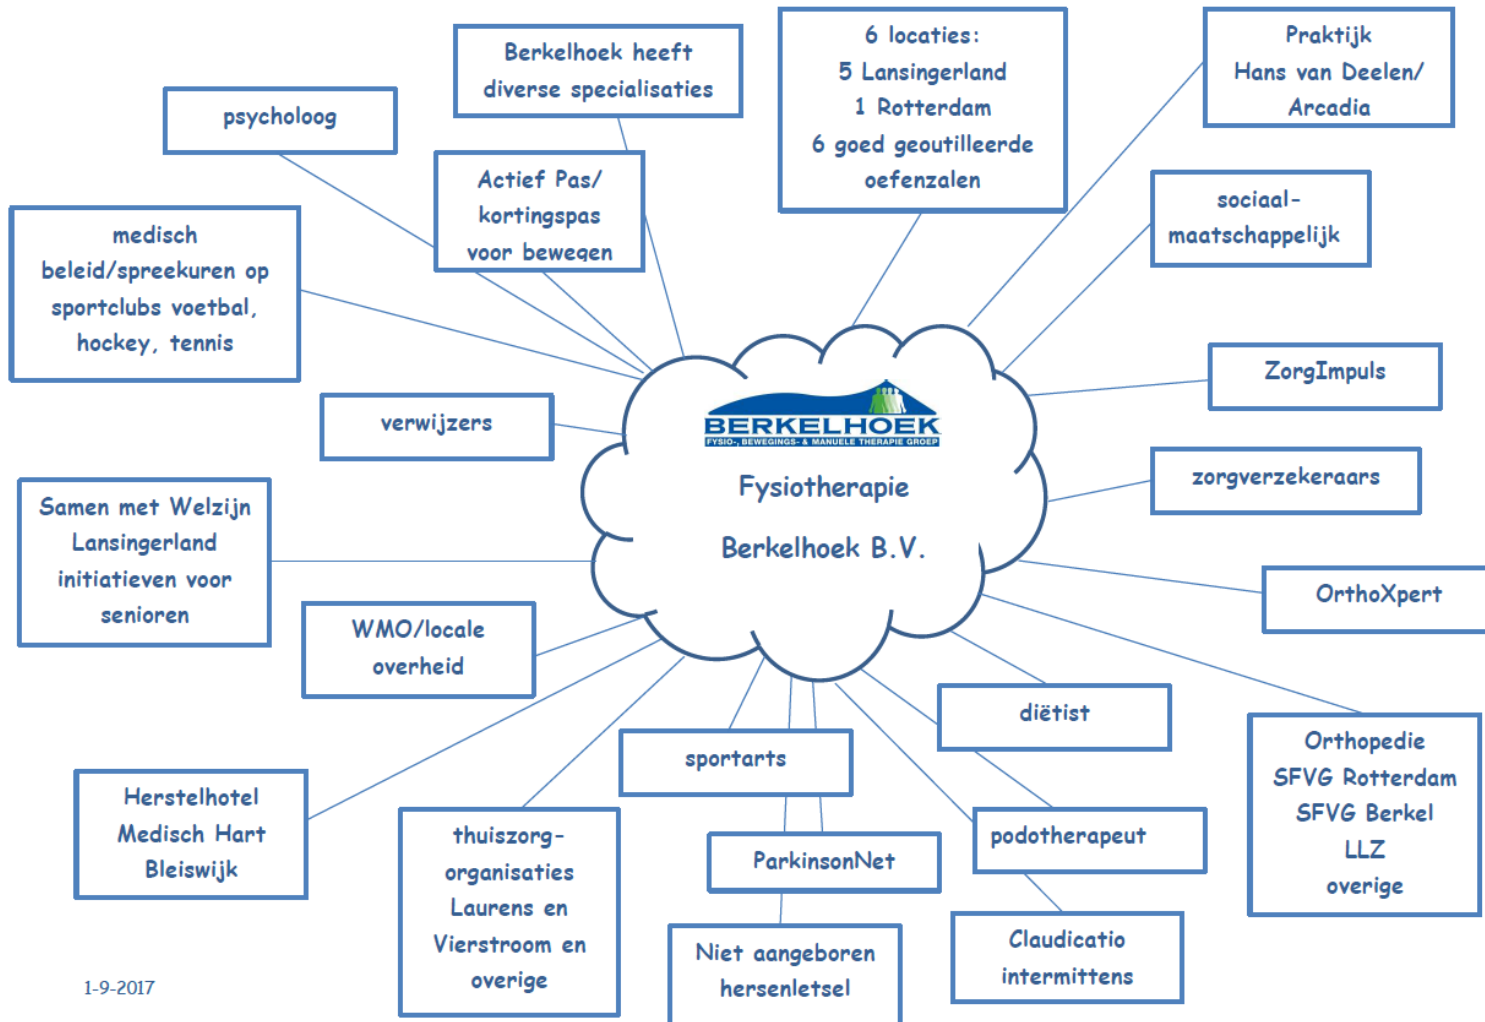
psycholoog

Berkelhoek heeft diverse specialisaties

6 locaties:
5 Lansingerland
1 Rotterdam
6 goed geoutilleerde oefenzalen

Praktijk Hans van Deelen/ Arcadia

medisch beleid/spreekuren op sportclubs voetbal, hockey, tennis

Actief Pas/ kortingspas voor bewegen

sociaal-maatschappelijk

ZorgImpuls

verwijzers

BERKELHOEK
FYSIO-, BEWEGINGS- & MANUELE THERAPIE GROEP

Fysiotherapie

Berkelhoek B.V.

zorgverzekeraars

Samen met Welzijn Lansingerland initiatieven voor senioren

OrthoXpert

WMO/locale overheid

diëtist

Orthopedie
SFVG Rotterdam
SFVG Berkel
LLZ
overige

sportarts

Herstelhotel Medisch Hart Bleiswijk

thuiszorg-organisaties Laurens en Vierstroom en overige

ParkinsonNet

podotherapeut

Claudicatio intermittens

Niet aangeboren hersenletsel

1-9-2017